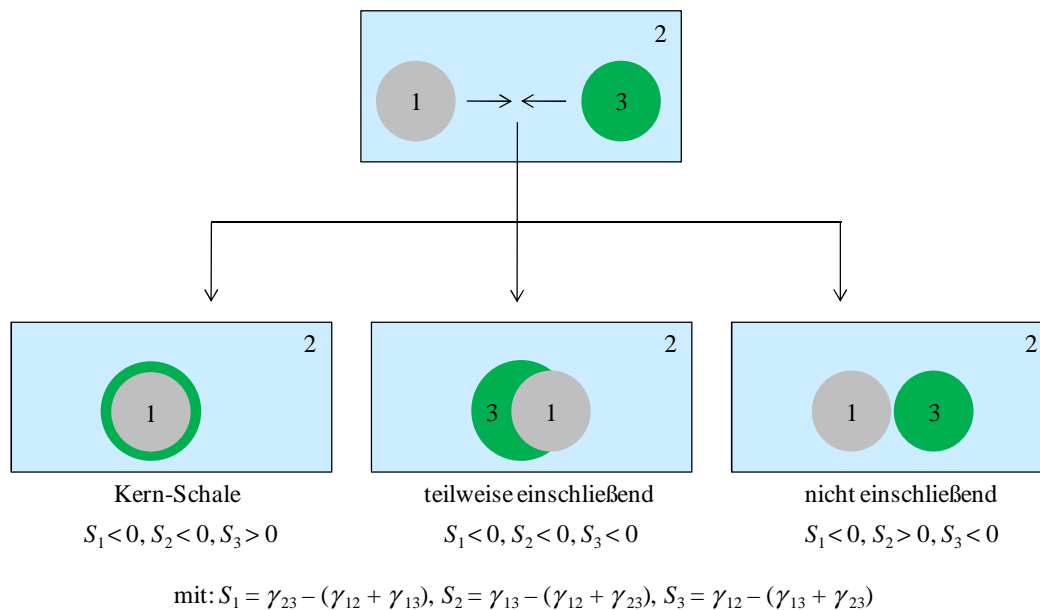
2

1

3

2

1

Kern-Schale

$S_1 < 0, S_2 < 0, S_3 > 0$

2

3

1

teilweise einschließend

$S_1 < 0, S_2 < 0, S_3 < 0$

2

1

3

nicht einschließend

$S_1 < 0, S_2 > 0, S_3 < 0$

mit: $S_1 = \gamma_{23} - (\gamma_{12} + \gamma_{13})$, $S_2 = \gamma_{13} - (\gamma_{12} + \gamma_{23})$, $S_3 = \gamma_{12} - (\gamma_{13} + \gamma_{23})$